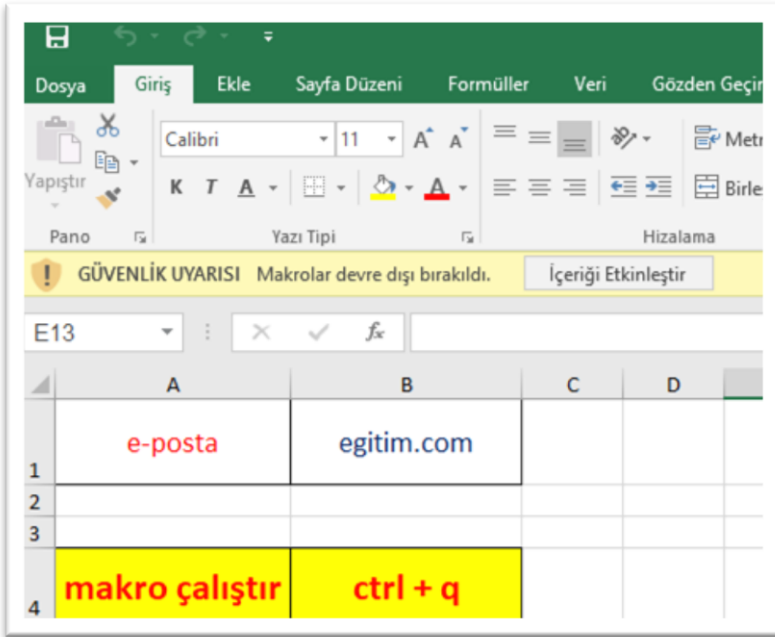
Dosya Giriş Ekle Sayfa Düzeni Formüller Veri Gözden Geçir

Yapıştır

Calibri 11 A A

K T A

Metn

Birleş

Pano Yazı Tipi Hizalama

GÜVENLİK UYARISI Makrolar devre dışı bırakıldı. İçeriği Etkinleştir

E13 fx

| | A | B | C | D |
|---|---|---|---|---|
| 1 | e-posta | egitim.com | | |
| 2 | | | | |
| 3 | | | | |
| 4 | makro çalıştır | ctrl + q | | |